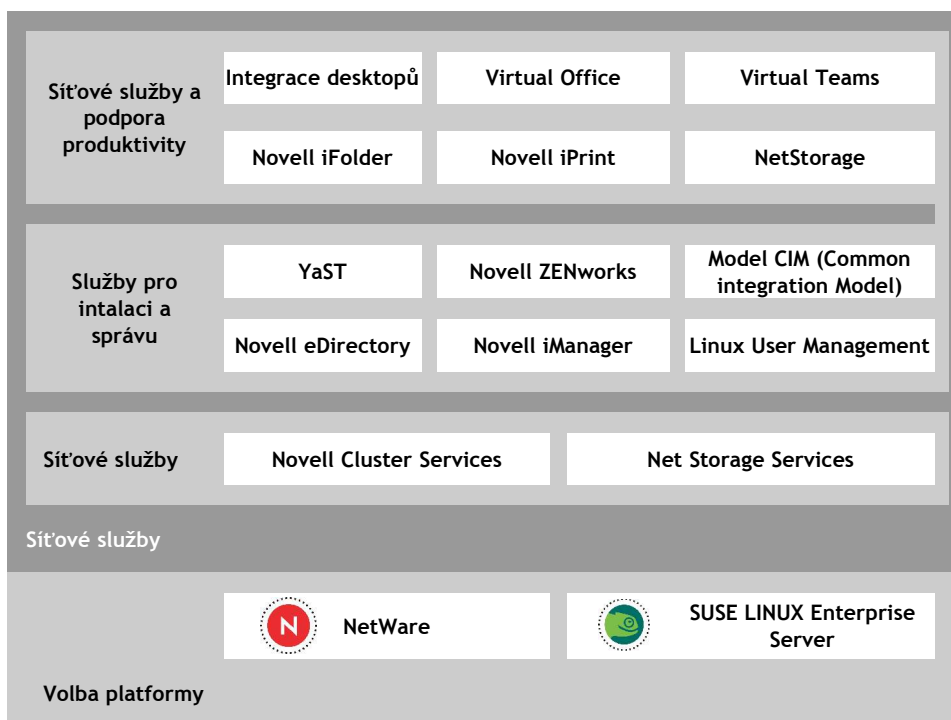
Síťové služby a podpora produktivity

Integrace desktopů

Virtual Office

Virtual Teams

Novell iFolder

Novell iPrint

NetStorage

Služby pro intalaci a správu

YaST

Novell ZENworks

Model CIM (Common integration Model)

Novell eDirectory

Novell iManager

Linux User Management

Síťové služby

Novell Cluster Services

Net Storage Services

Síťové služby

N

NetWare

SUSE LINUX Enterprise Server

Volba platformy